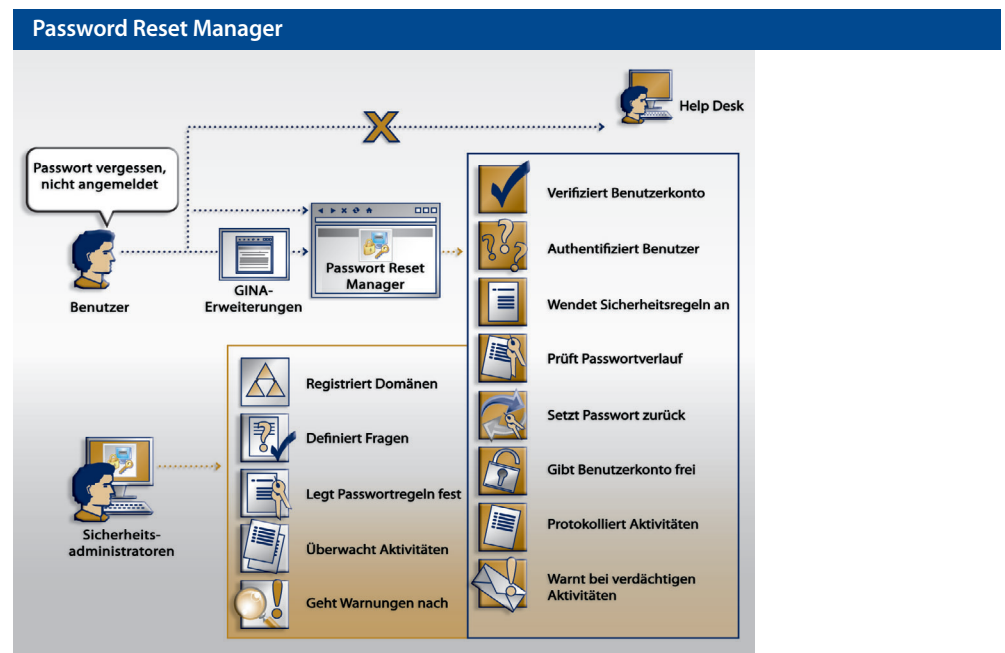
Password Reset Manager

Help Desk

Passwort vergessen, nicht angemeldet

Benutzer

GINA-Erweiterungen

Passwort Reset Manager

Verifiziert Benutzerkonto

Authentifiziert Benutzer

Wendet Sicherheitsregeln an

Prüft Passwortverlauf

Setzt Passwort zurück

Gibt Benutzerkonto frei

Protokolliert Aktivitäten

Warnt bei verdächtigen Aktivitäten

Registriert Domänen

Definiert Fragen

Legt Passwortregeln fest

Überwacht Aktivitäten

Geht Warnungen nach

Sicherheits-administratoren